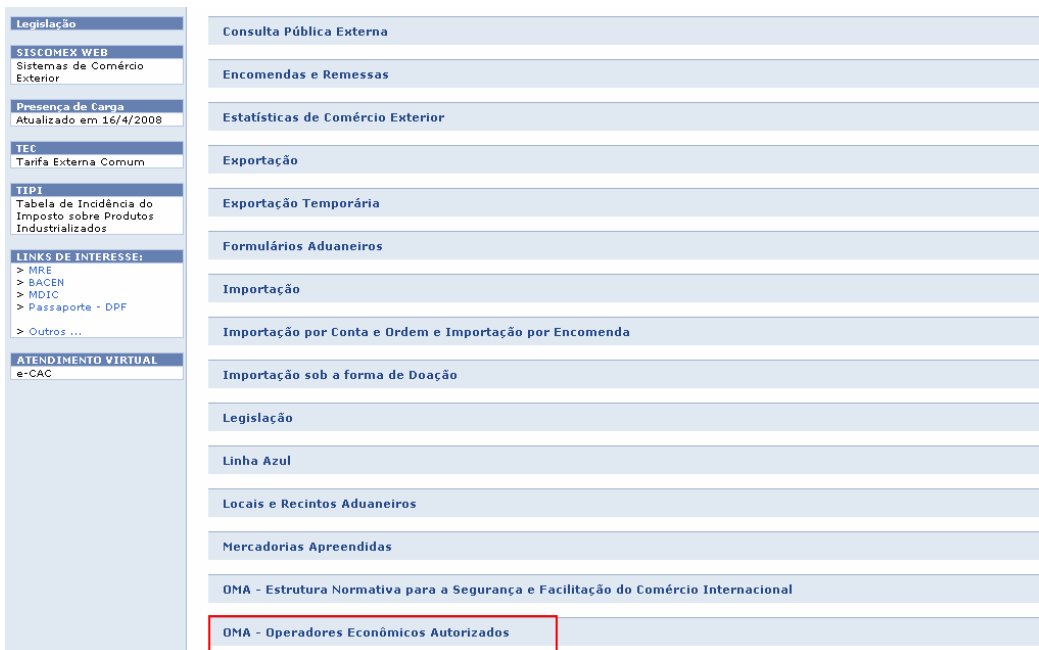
Legislação

SISCOMEX WEB
Sistemas de Comércio Exterior

Presença de Carga
Atualizado em 16/4/2008

TEC
Tarifa Externa Comum

TIPI
Tabela de Incidência do Imposto sobre Produtos Industrializados

LINKS DE INTERESSE:
> MRE
> BACEN
> MDIC
> Passaporte - DPF

> Outros ...

ATENDIMENTO VIRTUAL
e-CAC

Consulta Pública Externa

Encomendas e Remessas

Estatísticas de Comércio Exterior

Exportação

Exportação Temporária

Formulários Aduaneiros

Importação

Importação por Conta e Ordem e Importação por Encomenda

Importação sob a forma de Doação

Legislação

Linha Azul

Locais e Recintos Aduaneiros

Mercadorias Apreendidas

OMA - Estrutura Normativa para a Segurança e Facilitação do Comércio Internacional

OMA - Operadores Econômicos Autorizados